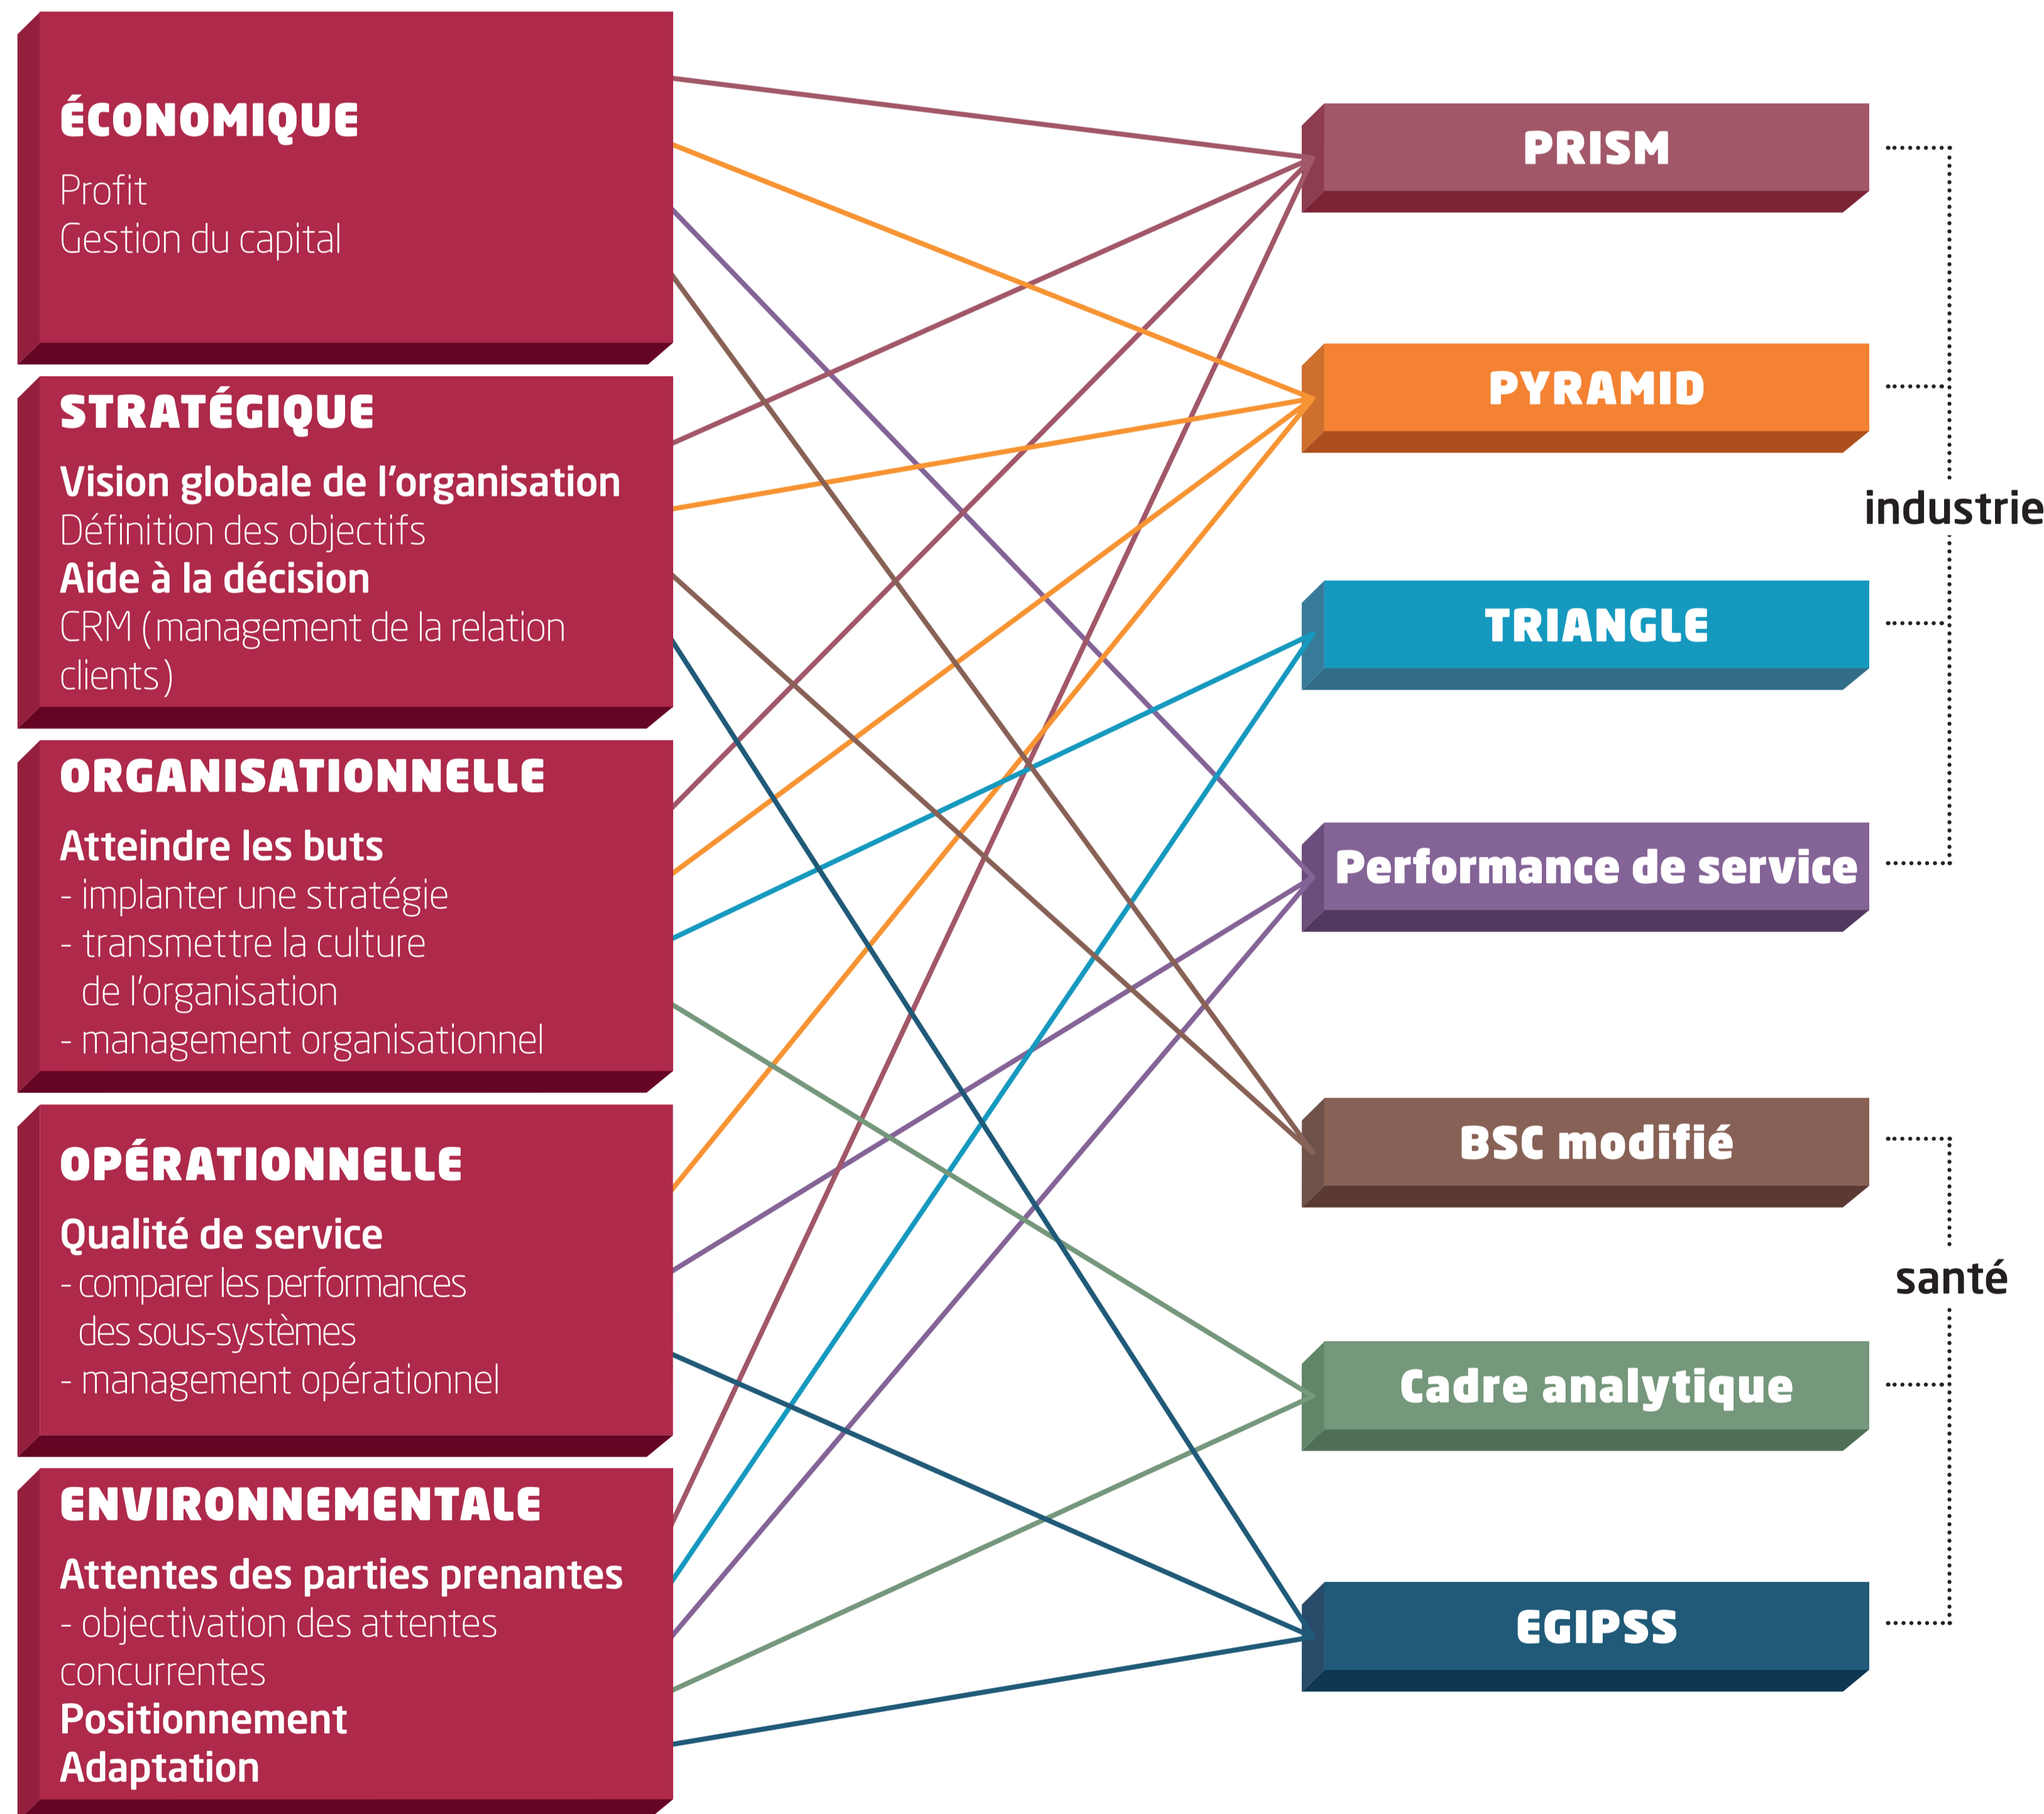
ÉCONOMIQUE
Profit
Gestion du capital

STRATÉGIQUE
Vision globale de l'organisation
Définition des objectifs
Aide à la décision
CRM (management de la relation clients)

ORGANISATIONNELLE
Atteindre les buts
- implanter une stratégie
- transmettre la culture de l'organisation
- management organisationnel

OPÉRATIONNELLE
Qualité de service
- comparer les performances des sous-systèmes
- management opérationnel

ENVIRONNEMENTALE
Attentes des parties prenantes
- objectivation des attentes concurrentes
Positionnement
Adaptation

PRISM
PYRAMID
TRIANGLE
Performance de service
BSC modifié
Cadre analytique
EGIPSS

industrie
santé